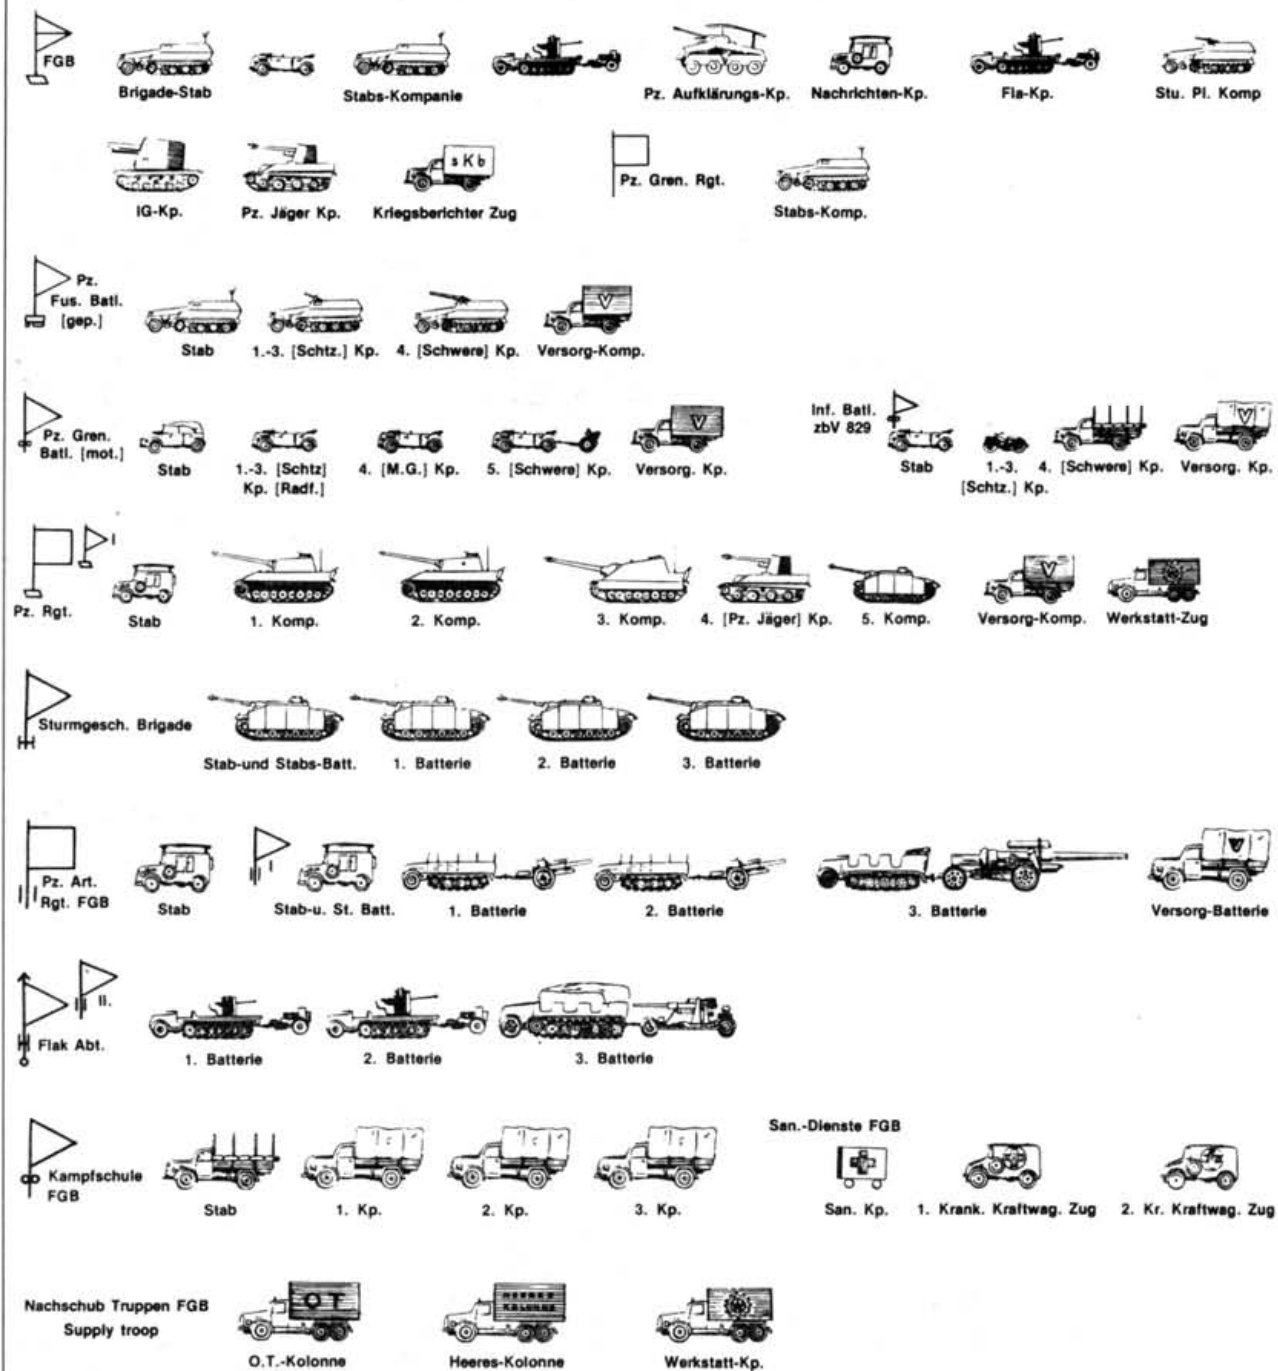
FGB

Brigade-Stab

Stabs-Kompanie

Pz. Aufklärungs-Kp.

Nachrichten-Kp.

Fla-Kp.

Stu. Pl. Komp

IG-Kp.

Pz. Jäger Kp.

s K b

Kriegsberichter Zug

Pz. Gren. Rgt.

Stabs-Komp.

Pz. Fus. Batl. [gep.]

Stab

1.-3. [Schtz.] Kp.

4. [Schwere] Kp.

V

Versorg-Komp.

Pz. Gren. Batl. [mot.]

Stab

1.-3. [Schtz] Kp. [Radf.]

4. [M.G.] Kp.

5. [Schwere] Kp.

V

Versorg. Kp.

Inf. Batl. zbV 829

Stab

1.-3. [Schtz.] Kp.

4. [Schwere] Kp.

V

Versorg. Kp.

I

Pz. Rgt.

Stab

1. Komp.

2. Komp.

3. Komp.

4. [Pz. Jäger] Kp.

5. Komp.

V

Versorg-Komp.

Werkstatt-Zug

Sturmgesch. Brigade

Stab-und Stabs-Batt.

1. Batterie

2. Batterie

3. Batterie

Pz. Art. Rgt. FGB

Stab

I

Stab-u. St. Batt.

1. Batterie

2. Batterie

3. Batterie

Versorg-Batterie

II.

Flak Abt.

1. Batterie

2. Batterie

3. Batterie

Kampfschule FGB

Stab

1. Kp.

2. Kp.

3. Kp.

San.-Dienste FGB

San. Kp.

1. Krank. Kraftwag. Zug

2. Kr. Kraftwag. Zug

Nachschub Truppen FGB
Supply troop

OT

O.T.-Kolonne

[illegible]

Heeres-Kolonne

Werkstatt-Kp.